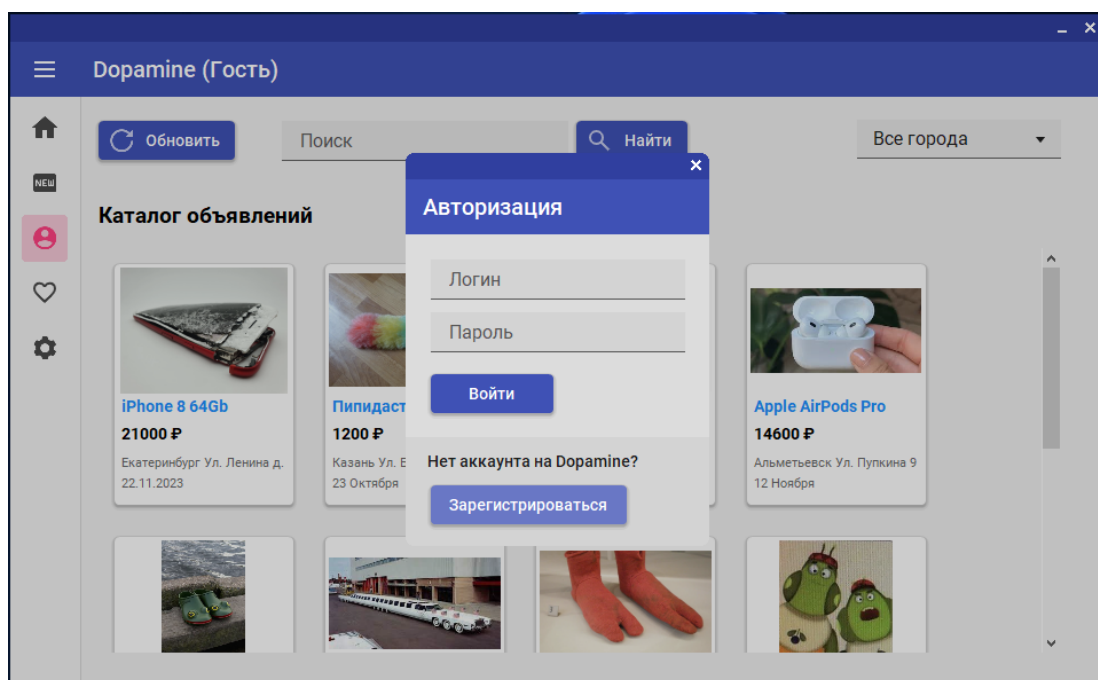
– ×

Dopamine (Гость)

NEW

Обновить

Поиск

Найти

Все города

Каталог объявлений

iPhone 8 64Gb
21000 ₽
Екатеринбург Ул. Ленина д.
22.11.2023

Пипидаст
1200 ₽
Казань Ул. Е
23 Октября

Apple AirPods Pro
14600 ₽
Альметьевск Ул. Пупкина 9
12 Ноября

×
Авторизация

Логин

Пароль

Войти

Нет аккаунта на Dopamine?

Зарегистрироваться